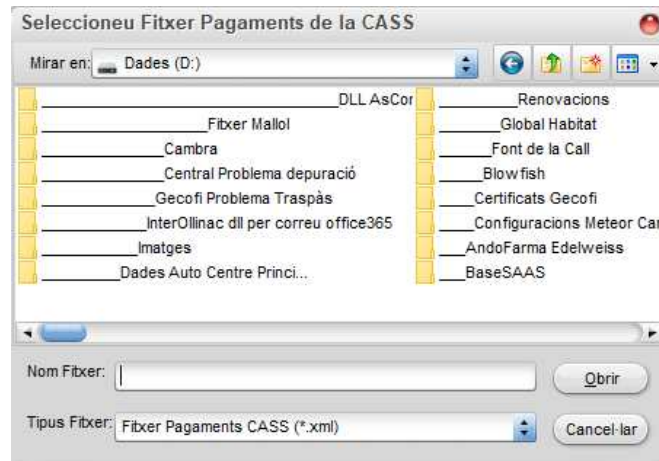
Seleccioneu Fitxer Pagaments de la CASS

Mirar en: Dades (D:)

_______________DLL AsCor
_______________Fitxer Mallol
_______________Cambra
_______________Central Problema depuració
_______________Gecofi Problema Traspàs
_______________InterOllinac dll per correu office365
_______________Imatges
_______________Dades Auto Centre Princi...

_______________Renovacions
_______________Global Habitat
_______________Font de la Call
_______________Blowfish
_______________Certificats Gecofi
_______________Configuracions Meteor Car
_______________AndoFarma Edelweiss
_______________BaseSAAS

Nom Fitxer:

Obrir

Tipus Fitxer: Fitxer Pagaments CASS (*.xml)

Cancel·lar